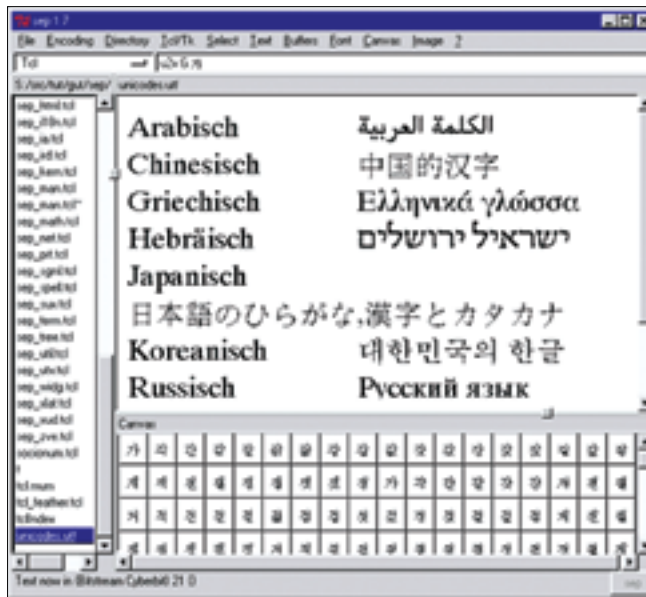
sep 1.7

File Encoding Directory Tcl/Tk Select Text Buffers Font Canvas Image ?

Tcl

5:/src/tut/gui/sep/ unicode.utf

sep_html.tcl
sep_i18n.tcl
sep_io.tcl
sep_init.tcl
sep_item.tcl
sep_man.tcl
sep_man.tcl*
sep_math.tcl
sep_net.tcl
sep_pit.tcl
sep_sgml.tcl
sep_spell.tcl
sep_sun.tcl
sep_term.tcl
sep_tree.tcl
sep_util.tcl
sep_utv.tcl
sep_widg.tcl
sep_xfal.tcl
sep_xud.tcl
sep_zve.tcl
socionuts.tcl
t
tcl.mum
tcl_feather.tcl
tclIndex
unicode.utf

Arabisch الكلمة العربية
Chinesisch 中国的汉字
Griechisch Ελληνικά γλώσσα
Hebräisch ישראיל ירושלים
Japanisch
日本語のひらがな,漢字とカタカナ
Koreanisch 대한민국의 한글
Russisch Русский язык

Canvas

Text now in Bitstream Cyberbit0 21 0

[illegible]